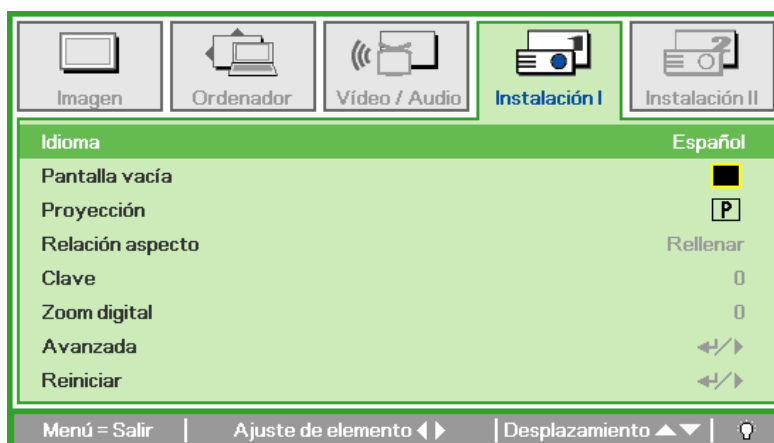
Imagen | Ordenador | Vídeo / Audio | Instalación I | Instalación II

| | |
|---|---|
| Idioma | Español |
| Pantalla vacía | |
| Proyección | P |
| Relación aspecto | Rellenar |
| Clave | 0 |
| Zoom digital | 0 |
| Avanzada | ↵/▶ |
| Reiniciar | ↵/▶ |

Menú = Salir | Ajuste de elemento ◀▶ | Desplazamiento ▲▼ |